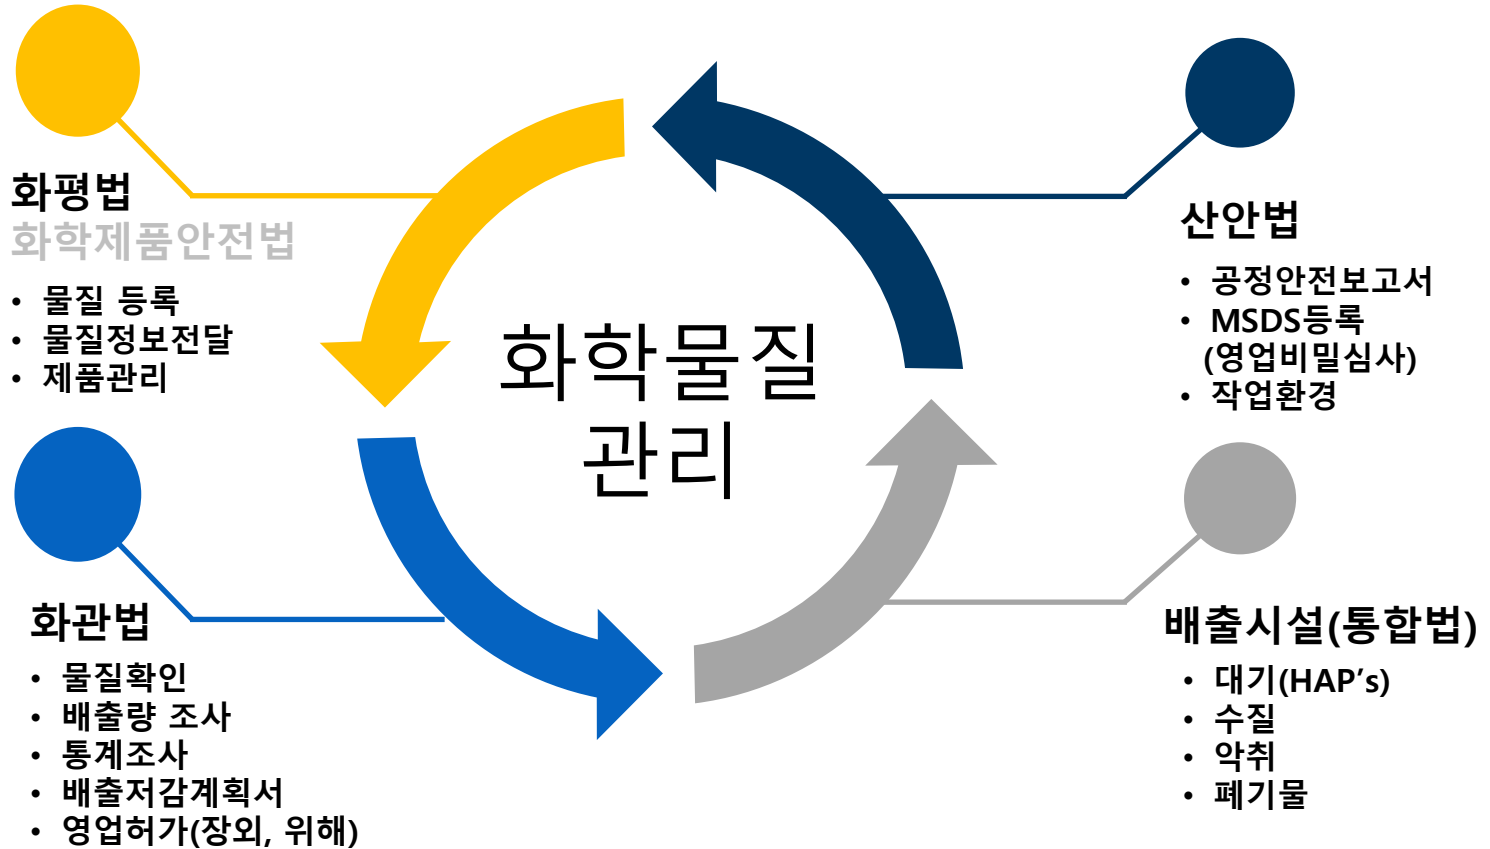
화평법
화학제품안전법

- 물질 등록
- 물질정보전달
- 제품관리

화학물질
관리

산안법

- 공정안전보고서
- MSDS등록 (영업비밀심사)
- 작업환경

화관법

- 물질확인
- 배출량 조사
- 통계조사
- 배출저감계획서
- 영업허가(장외, 위해)

배출시설(통합법)

- 대기(HAP’s)
- 수질
- 악취
- 폐기물